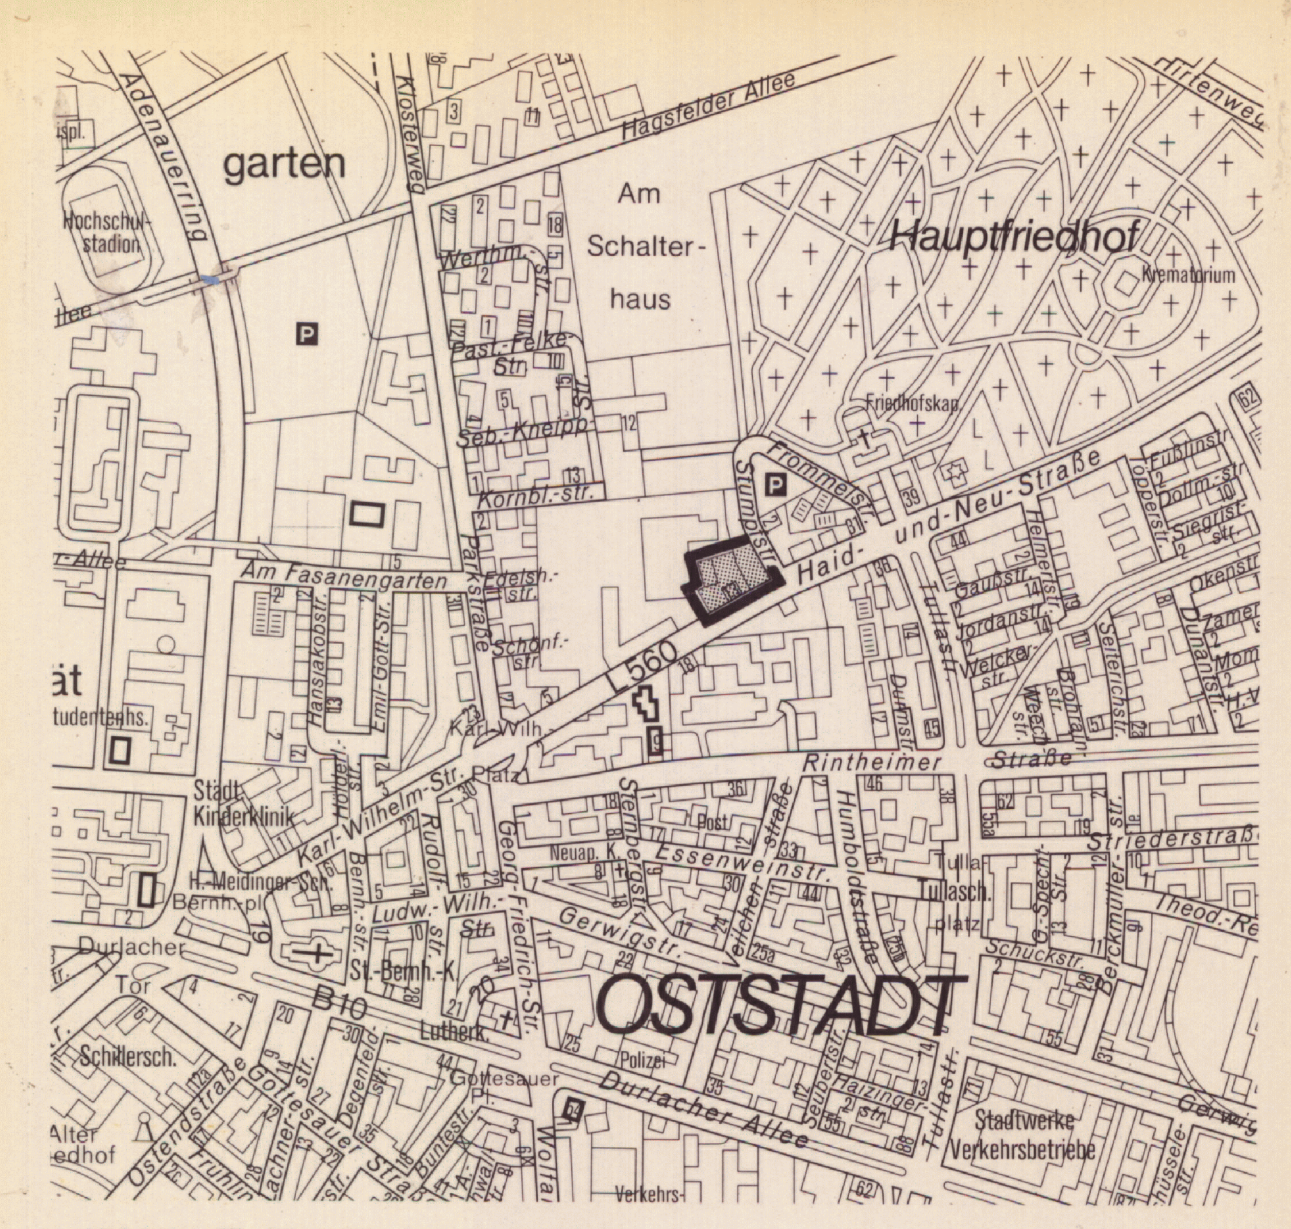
Adenauerring
Klosterweg
Hagsfelder Allee
Hirtenweg
garten
Hochschulstadion
Am Schalterhaus
Hauptfriedhof
Krematorium
Werthm.-str.
Past.-Felke-Str.
Seb.-Kneipp-Str.
Kornbl.-str.
Friedhofskap.
Frommelstr.
Stumpfstr.
P
P
Haid- und Neu-Straße
Fußlinstr.
Dollm.-str.
Siegrist-str.
Helmholtzstr.
Gaußstr.
Jordanstr.
Welckerstr.
Okenstr.
Zamer
Dunantstr.
Am Fasanengarten
-Allee
Edelsh.-str.
Schönf.-str.
Parkstraße
Hansjakobstr.
Emil-Gött-Str.
L 560
Tullastr.
Dumasstr.
Weechstr.
Brohstr.
Seiterichstr.
ät
Studentenhs.
Karl-Wilh.-Str.-Platz
Rintheimer Straße
Städt. Kinderklinik
Karl-Wilhelm-Str.
Holbeinstr.
Rudolfstr.
Georg-Friedrich-Str.
Sternbergstr.
Post
Veilchenstraße
Humboldtstraße
Striederstraße
Essenweinstr.
Neuap. K.
Tulla
Tullasch.
platz
G.-Specht-Str.
Berckmüllerstr.
Theod.-Re
H.-Meidinger-Sch.
Bernh.-pl.
Bernh.-str.
Ludw.-Wilh.-Str.
Gerwigstr.
Schuckstr.
Durlacher Tor
St.-Bernh.-K.
B10
OSTSTADT
Lutherk.
Polizei
Schillersch.
Gottesauer Pl.
Seubertstr.
Haizingerstr.
Stadtwerke Verkehrsbetriebe
Durlacher Allee
Gerwig
Ostendstraße
Gottesauer Straße
Degenfeldstr.
Lachnerstr.
Buntestr.
Wolfartsweierer
Alter Friedhof
Frühlingstr.
Verkehrs-
Schüsselestr.